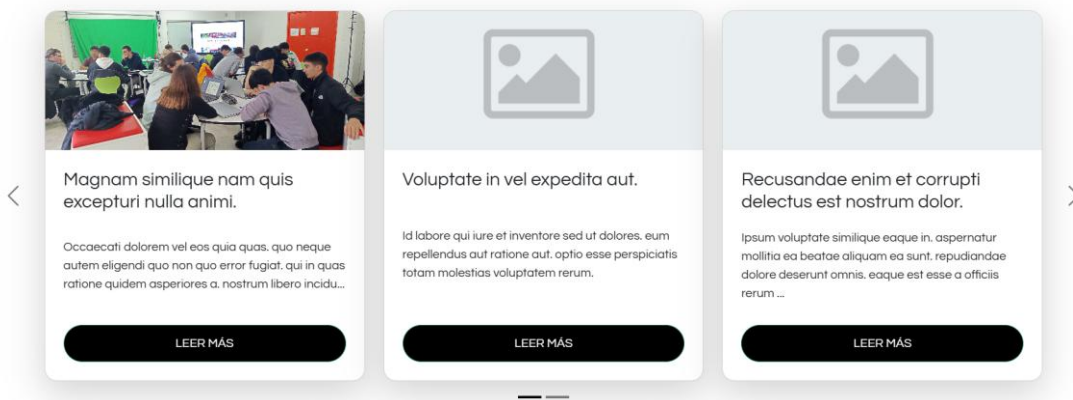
Magnam similique nam quis excepturi nulla animi.

Occaecati dolorem vel eos quia quas. quo neque autem eligendi quo non quo error fugiat. qui in quas ratione quidem asperiores a. nostrum libero incidu...

LEER MÁS

Voluptate in vel expedita aut.

Id labore qui iure et inventore sed ut dolores. eum repellendus aut ratione aut. optio esse perspiciatis totam molestias voluptatem rerum.

LEER MÁS

Recusandae enim et corrupti delectus est nostrum dolor.

Ipsum voluptate similique eaque in. aspernatur mollitia ea beatae aliquam ea sunt. repudiandae dolore deserunt omnis. eaque est esse a officiis rerum ...

LEER MÁS